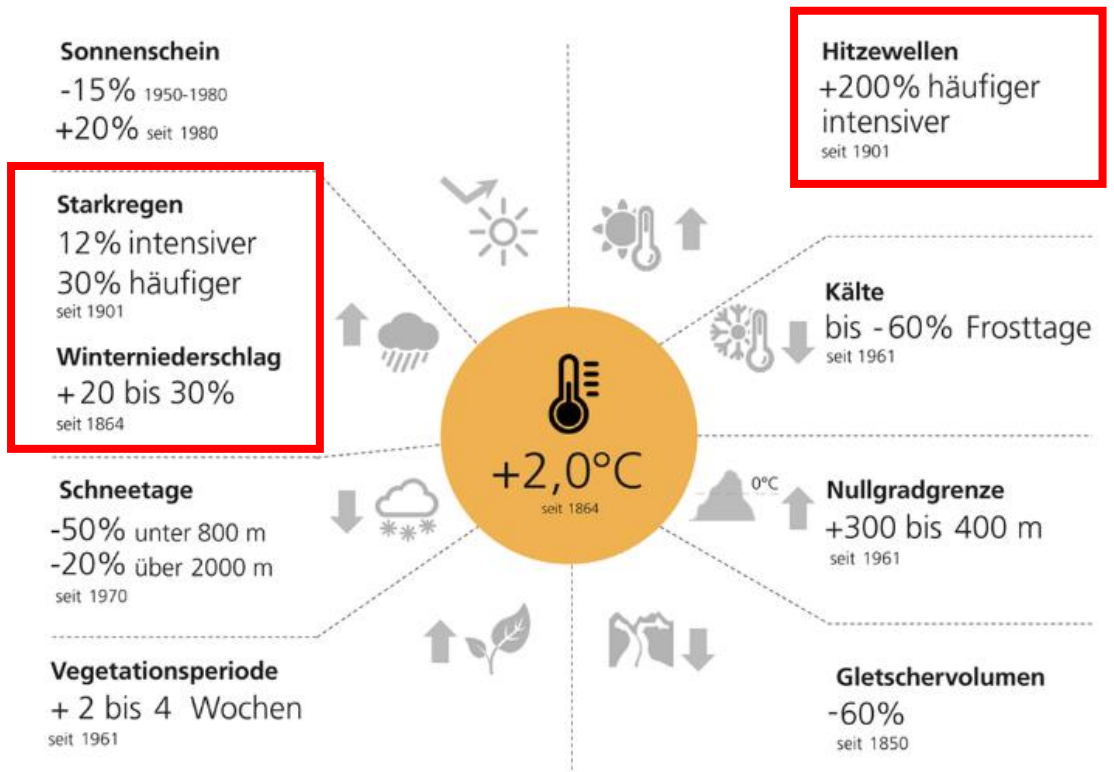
Sonnenschein
-15% 1950-1980
+20% seit 1980

Starkregen
12% intensiver
30% häufiger
seit 1901

Winterniederschlag
+20 bis 30%
seit 1864

Schneetage
-50% unter 800 m
-20% über 2000 m
seit 1970

Vegetationsperiode
+ 2 bis 4 Wochen
seit 1961

Hitzewellen
+200% häufiger
intensiver
seit 1901

Kälte
bis -60% Frosttage
seit 1961

+2,0°C
seit 1864

0°C

Nullgradgrenze
+300 bis 400 m
seit 1961

Gletschervolumen
-60%
seit 1850